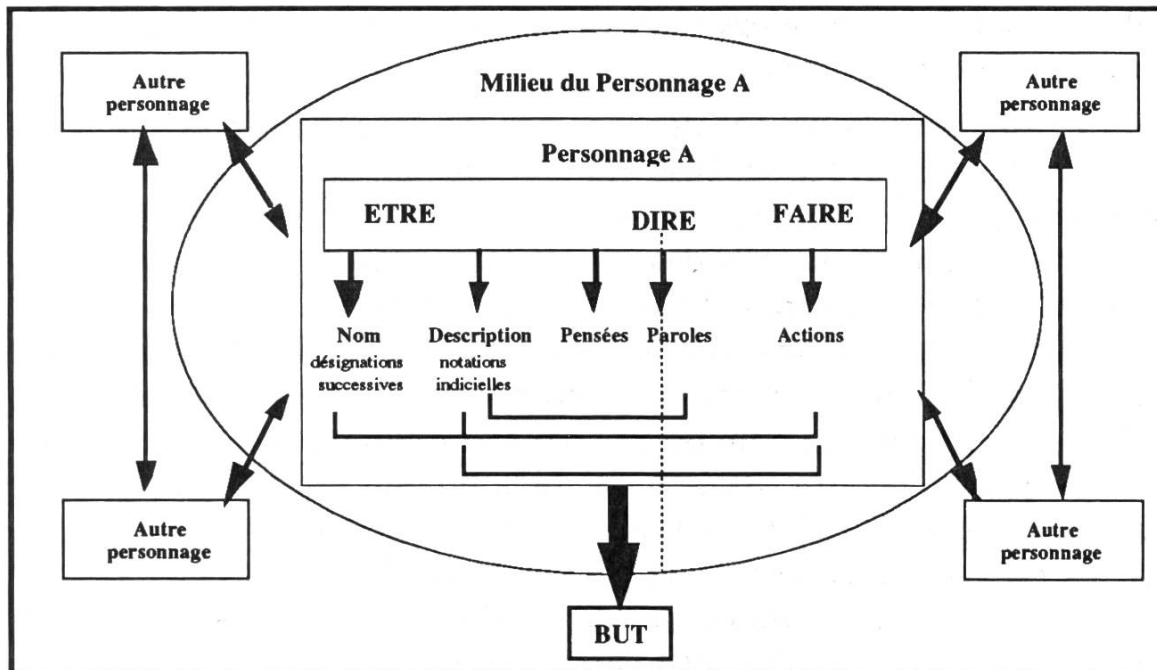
Autre personnage

Milieu du Personnage A

Autre personnage

Personnage A

ETRE

DIRE

FAIRE

Nom
désignations successives

Description
notations indicielles

Pensées

Paroles

Actions

Autre personnage

Autre personnage

BUT